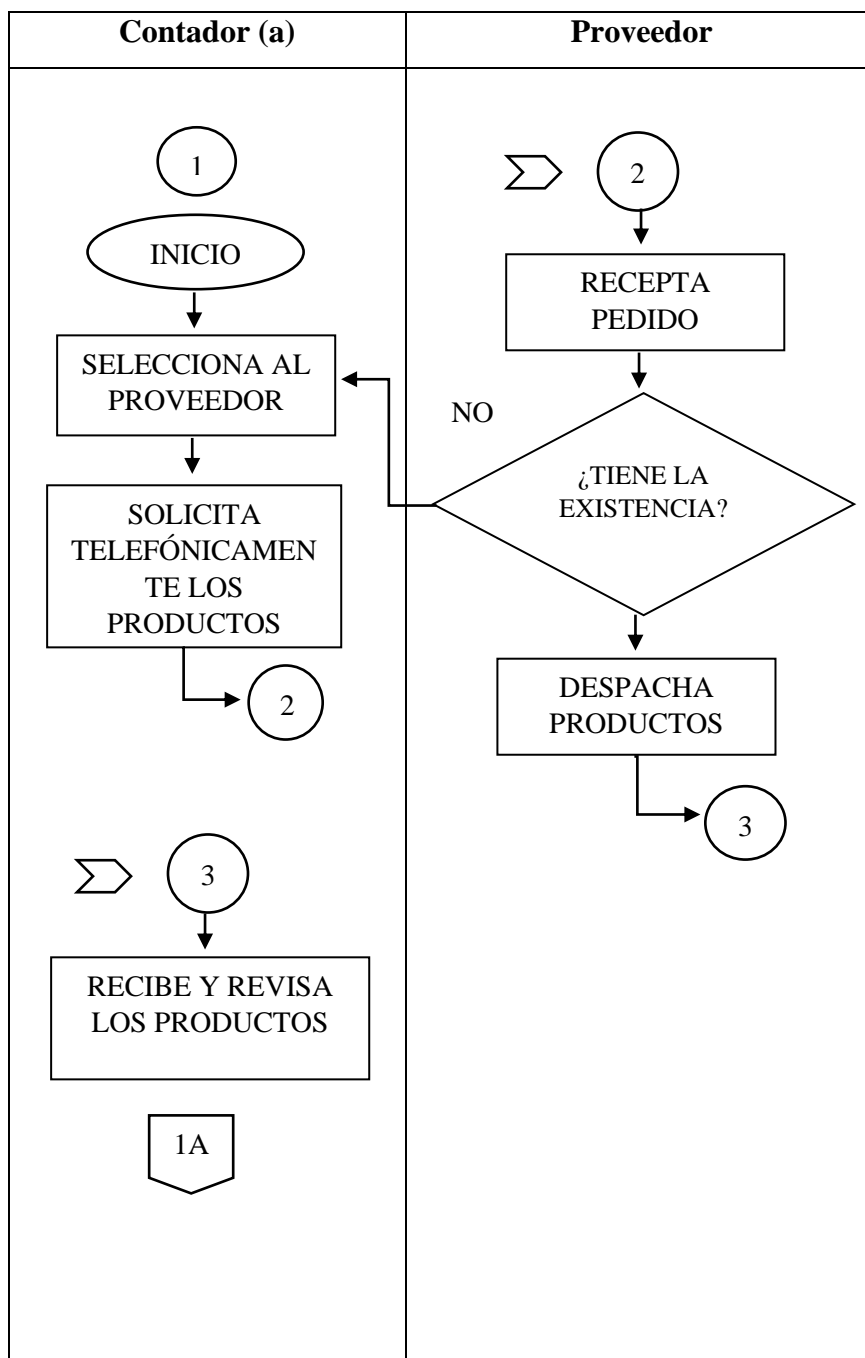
Contador (a)

Proveedor

1

INICIO

SELECCIONA AL PROVEEDOR

SOLICITA TELEFÓNICAMEN TE LOS PRODUCTOS

2

3

RECIBE Y REVISA LOS PRODUCTOS

1A

2

RECEPTA PEDIDO

NO

¿TIENE LA EXISTENCIA?

DESPACHA PRODUCTOS

3